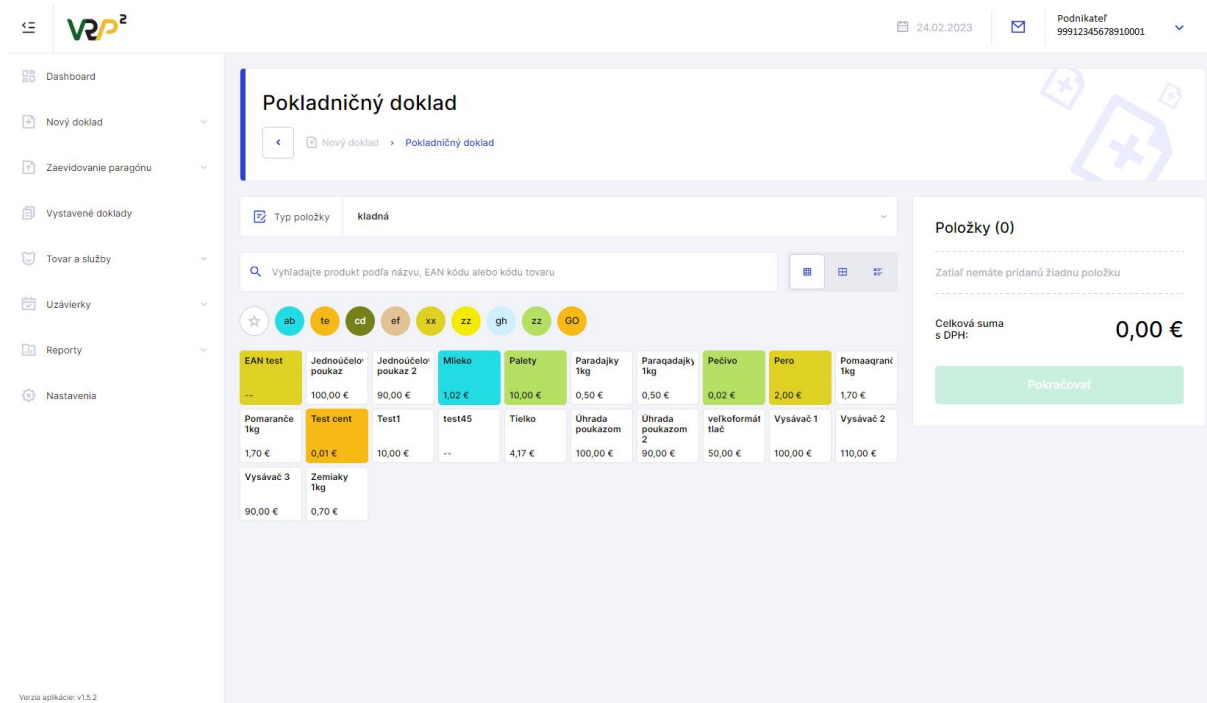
VRP²

24.02.2023

Podnikateľ
99912345678910001

Dashboard

Nový doklad

Zaevidovanie paragónu

Vystavené doklady

Tovar a služby

Uzávierky

Reporty

Nastavenia

Verzia aplikácie: v1.5.2

Pokladničný doklad

Nový doklad › Pokladničný doklad

Typ položky kladná

Vyhľadajte produkt podľa názvu, EAN kódu alebo kódu tovaru

ab te cd ef xx zz gh zz GO

| EAN test -- | Jednoúčelov poukaz 100,00 € | Jednoúčelov poukaz 2 90,00 € | Mlieko 1,02 € | Palety 10,00 € | Paradajky 1kg 0,50 € | Paraqadajky 1kg 0,50 € | Pečivo 0,02 € | Pero 2,00 € | Pomaqranč 1kg 1,70 € |
|---|---|---|---|---|---|---|---|---|---|
| Pomarančе 1kg 1,70 € | Test cent 0,01 € | Test1 10,00 € | test45 -- | Tielko 4,17 € | Úhrada poukazom 100,00 € | Úhrada poukazom 2 90,00 € | veľkoformát tlač 50,00 € | Vysávač 1 100,00 € | Vysávač 2 110,00 € |
| Vysávač 3 90,00 € | Zemiaky 1kg 0,70 € | | | | | | | | |

Položky (0)

Zatiaľ nemáte pridanú žiadnu položku

Celková suma s DPH:

0,00 €

Pokračovať